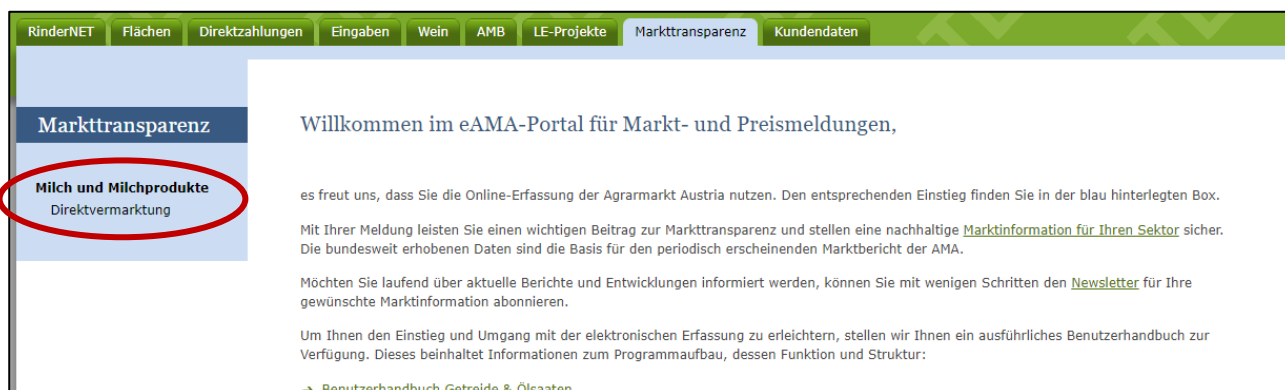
RinderNET Flächen Direktzahlungen Eingaben Wein AMB LE-Projekte Markttransparenz Kundendaten

Markttransparenz

Milch und Milchprodukte
Direktvermarktung

Willkommen im eAMA-Portal für Markt- und Preismeldungen,

es freut uns, dass Sie die Online-Erfassung der Agrarmarkt Austria nutzen. Den entsprechenden Einstieg finden Sie in der blau hinterlegten Box.

Mit Ihrer Meldung leisten Sie einen wichtigen Beitrag zur Markttransparenz und stellen eine nachhaltige Marktinformation für Ihren Sektor sicher. Die bundesweit erhobenen Daten sind die Basis für den periodisch erscheinenden Marktbericht der AMA.

Möchten Sie laufend über aktuelle Berichte und Entwicklungen informiert werden, können Sie mit wenigen Schritten den Newsletter für Ihre gewünschte Marktinformation abonnieren.

Um Ihnen den Einstieg und Umgang mit der elektronischen Erfassung zu erleichtern, stellen wir Ihnen ein ausführliches Benutzerhandbuch zur Verfügung. Dieses beinhaltet Informationen zum Programmaufbau, dessen Funktion und Struktur:

→ Benutzerhandbuch Getreide & Ölsaaten